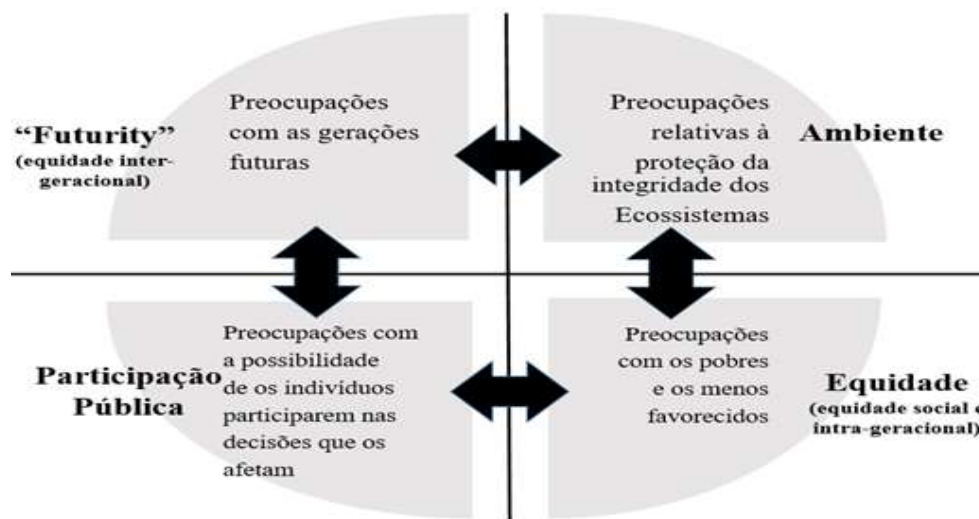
"Futurity"
(equidade intergeracional)

Preocupações com as gerações futuras

Preocupações relativas à proteção da integridade dos Ecossistemas

Ambiente

Participação Pública

Preocupações com a possibilidade de os indivíduos participarem nas decisões que os afetam

Preocupações com os pobres e os menos favorecidos

Equidade
(equidade social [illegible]
intra-geracional)